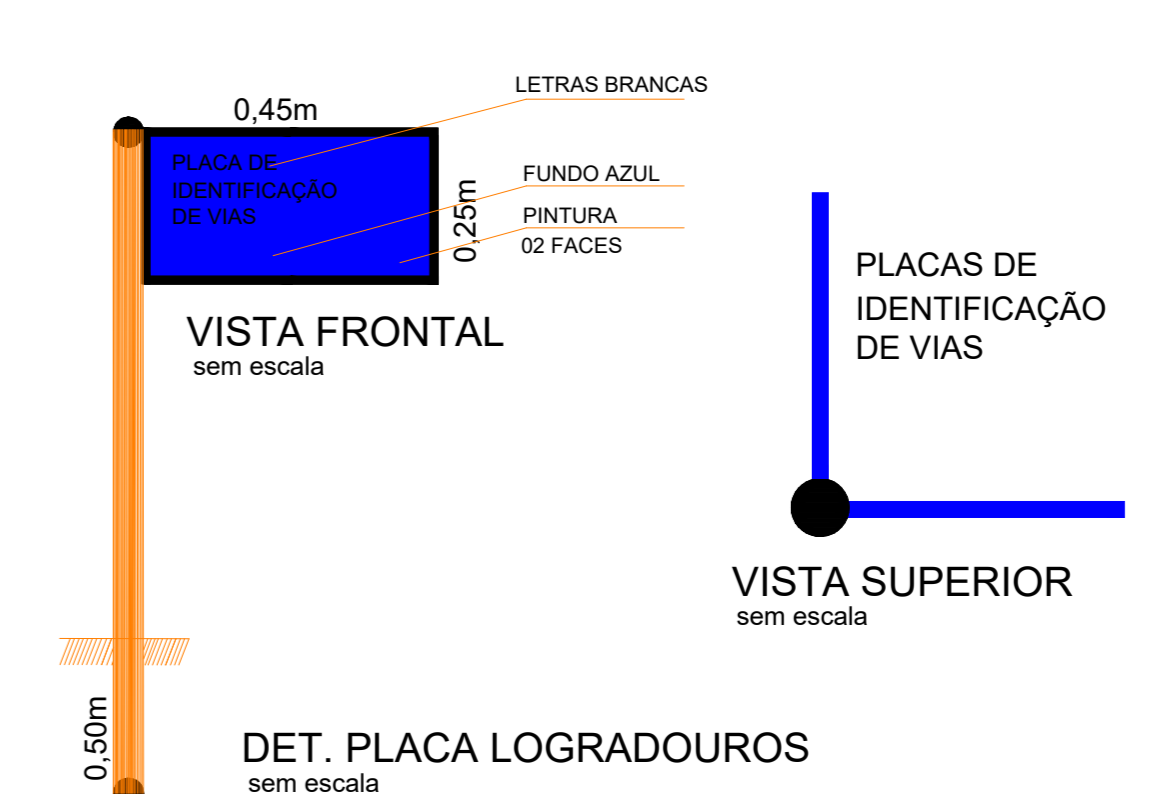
LETRAS BRANCAS

0,45m

PLACA DE IDENTIFICAÇÃO DE VIAS

FUNDO AZUL

0,25m

PINTURA
02 FACES

VISTA FRONTAL
sem escala

PLACAS DE IDENTIFICAÇÃO DE VIAS

VISTA SUPERIOR
sem escala

0,50m

DET. PLACA LOGRADOUROS
sem escala